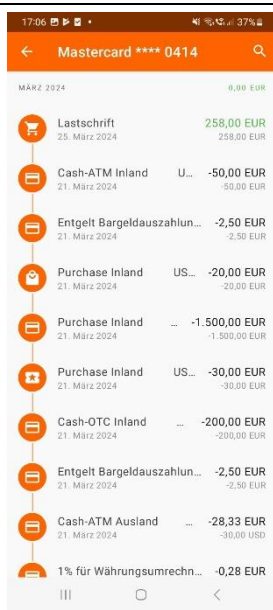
17:06 • 37%

← Mastercard **** 0414

MÄRZ 2024 0,00 EUR

Lastschrift 258,00 EUR
25. März 2024 258,00 EUR

Cash-ATM Inland U... -50,00 EUR
21. März 2024 -50,00 EUR

Entgelt Bargeldauszahlun... -2,50 EUR
21. März 2024 -2,50 EUR

Purchase Inland US... -20,00 EUR
21. März 2024 -20,00 EUR

Purchase Inland ... -1.500,00 EUR
21. März 2024 -1.500,00 EUR

Purchase Inland US... -30,00 EUR
21. März 2024 -30,00 EUR

Cash-OTC Inland ... -200,00 EUR
21. März 2024 -200,00 EUR

Entgelt Bargeldauszahlun... -2,50 EUR
21. März 2024 -2,50 EUR

Cash-ATM Ausland ... -28,33 EUR
21. März 2024 -30,00 USD

1% für Währungsumrechn... -0,28 EUR